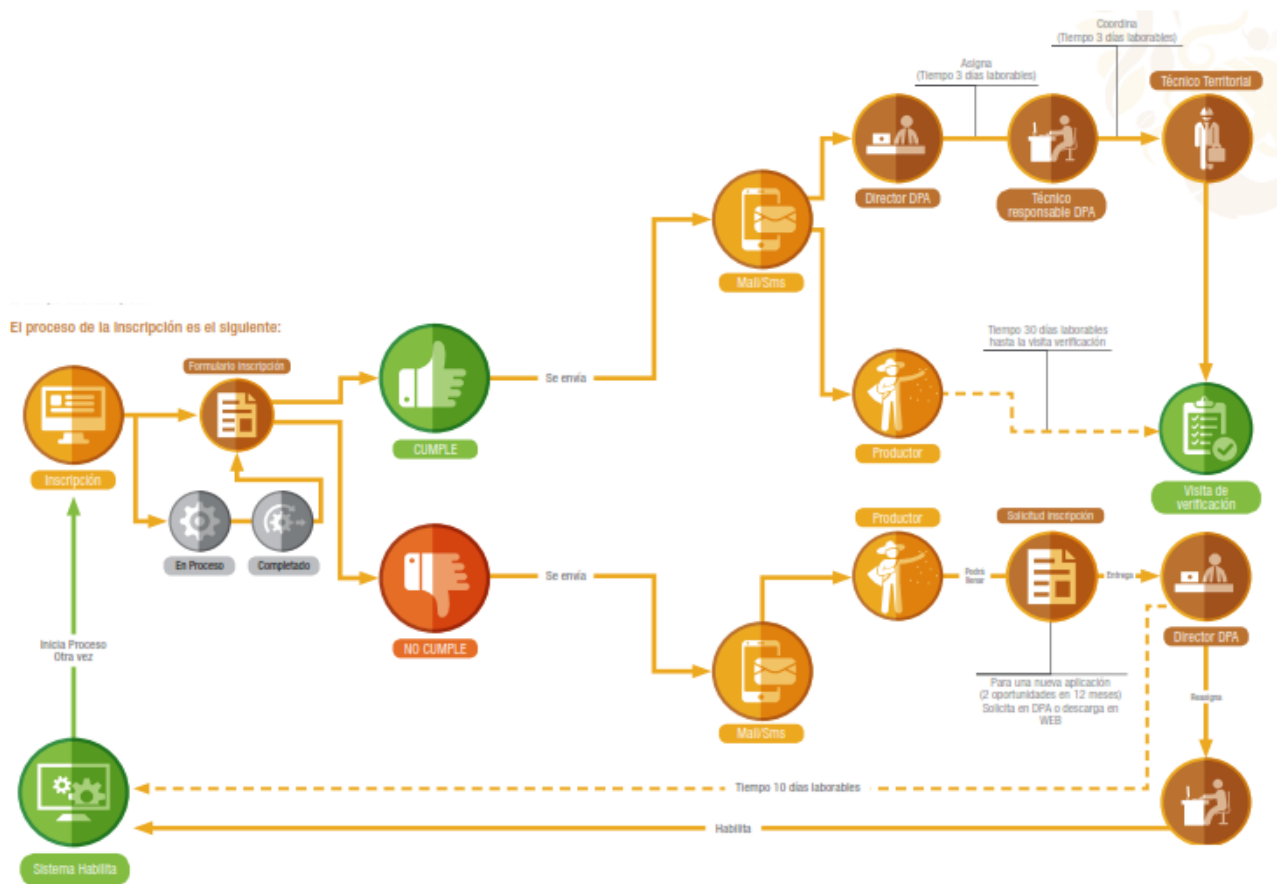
El proceso de la inscripción es el siguiente:

Inscripción

Formulario inscripción

En Proceso

Completado

CUMPLE

Se envía

NO CUMPLE

Se envía

Mail/Sms

Director DPA

Asigna
(Tiempo 3 días laborables)

Técnico responsable DPA

Coordina
(Tiempo 3 días laborables)

Técnico Territorial

Productor

Tiempo 30 días laborables hasta la visita verificación

Visita de verificación

Mail/Sms

Productor

Podrá llenar

Solicitud inscripción

Entrega

Director DPA

Para una nueva aplicación
(2 oportunidades en 12 meses)
Solicita en DPA o descarga en WEB

Reasigna

Iniciar Proceso
Otra vez

Tiempo 10 días laborables

Habilita

Sistema Habilita